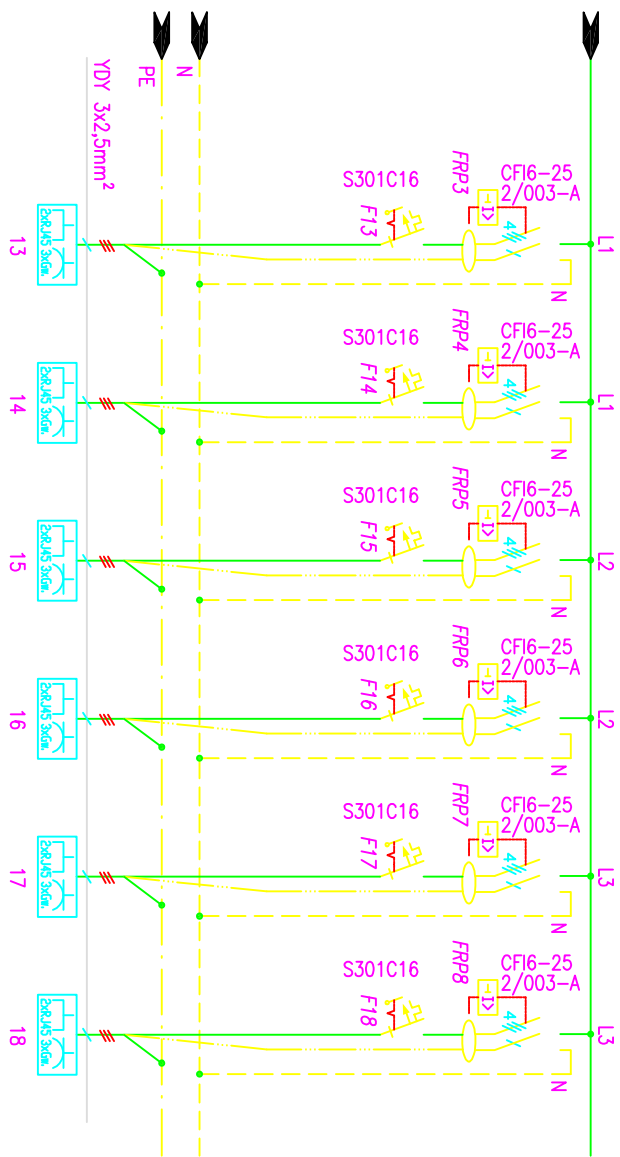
PE
N
YDY 3x2,5mm$^2$

S301C16
F13
FRP3
CFI6–25
2/003–A
L1
N
13
2xRJ45 3xGn.

S301C16
F14
FRP4
CFI6–25
2/003–A
L1
N
14
2xRJ45 3xGn.

S301C16
F15
FRP5
CFI6–25
2/003–A
L2
N
15
2xRJ45 3xGn.

S301C16
F16
FRP6
CFI6–25
2/003–A
L2
N
16
2xRJ45 3xGn.

S301C16
F17
FRP7
CFI6–25
2/003–A
L3
N
17
2xRJ45 3xGn.

S301C16
F18
FRP8
CFI6–25
2/003–A
L3
N
18
2xRJ45 3xGn.